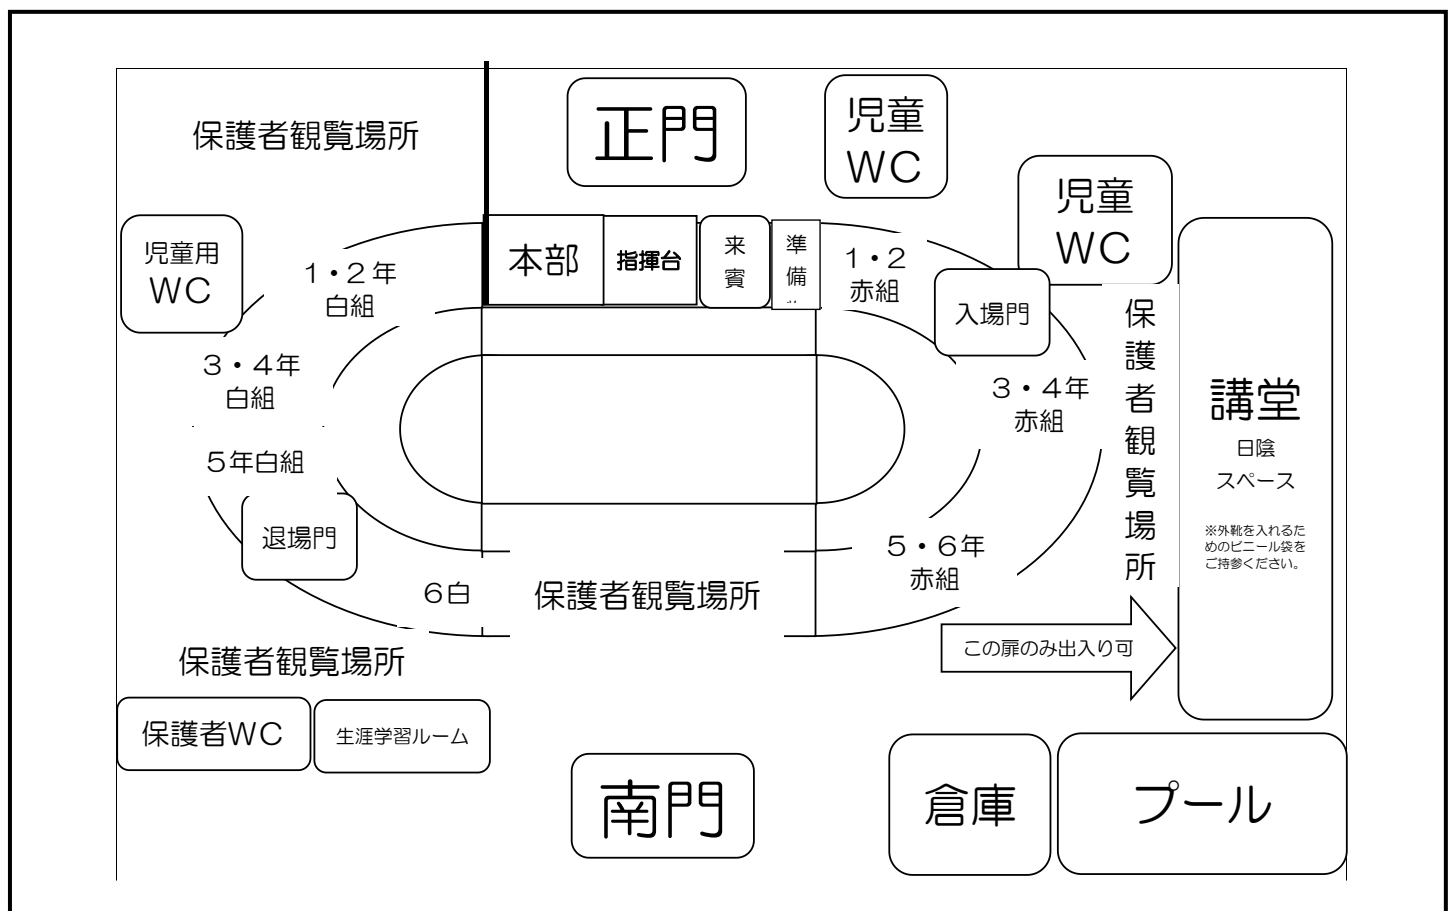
保護者観覧場所

正門

児童
WC

児童
WC

児童用
WC

1・2年
白組

本部

指揮台

来賓

準備

1・2
赤組

入場門

保護者観覧場所

講堂
日陰
スペース
※外靴を入れるためのビニール袋をご持参ください。

3・4年
白組

3・4年
赤組

5年白組

退場門

5・6年
赤組

6白

保護者観覧場所

この扉のみ出入り可

保護者観覧場所

保護者WC

生涯学習ルーム

南門

倉庫

プール